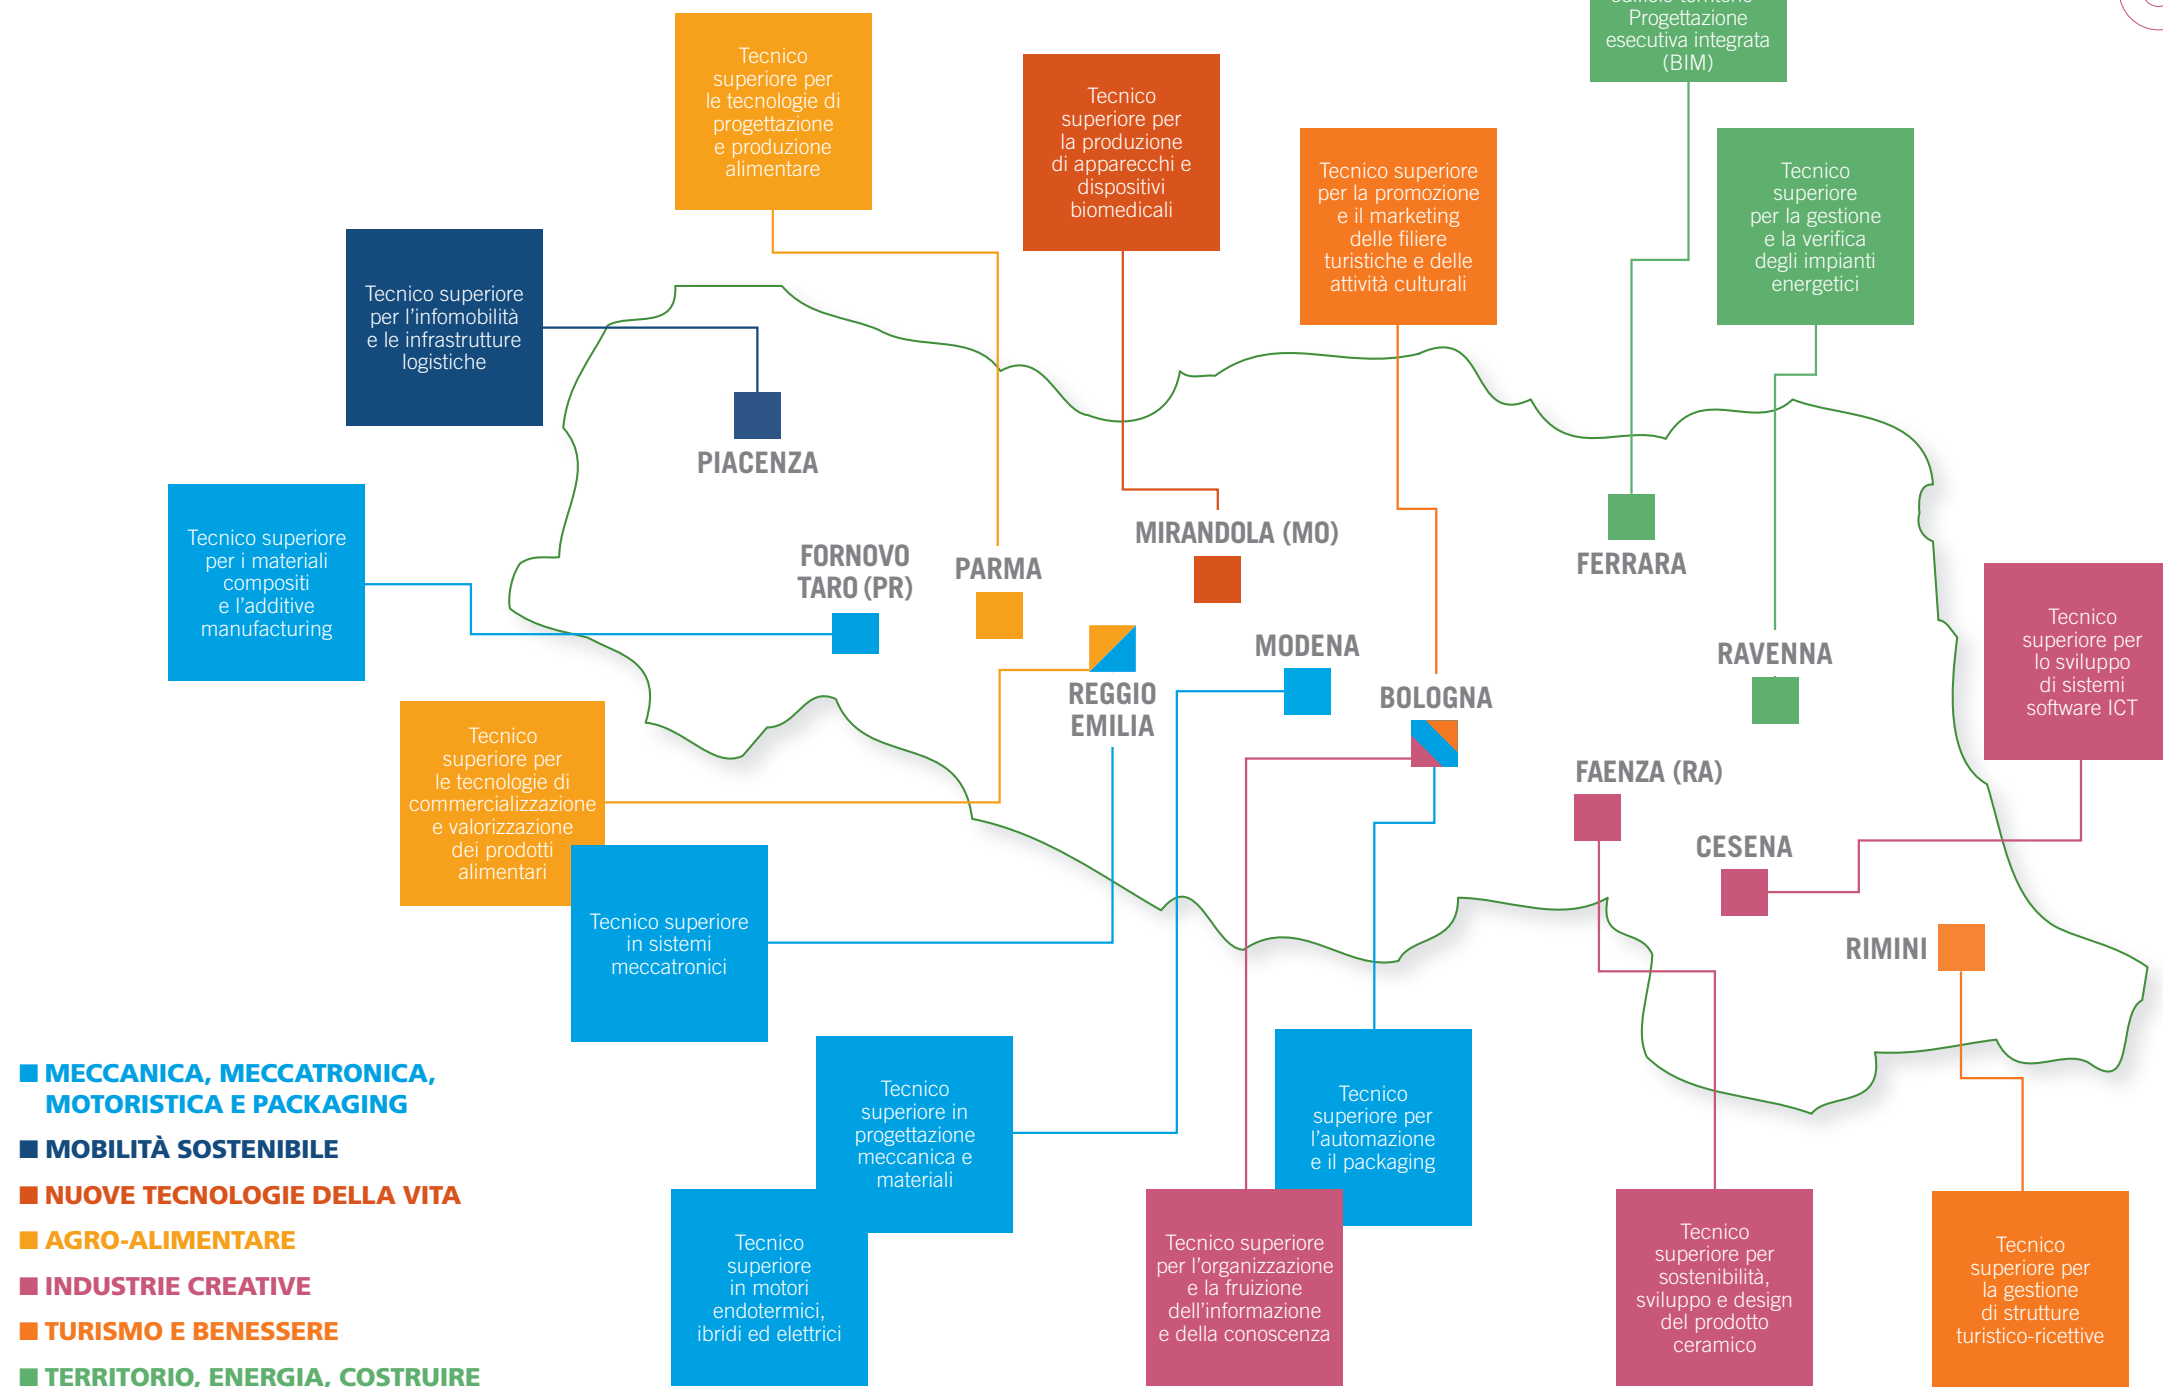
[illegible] Progettazione esecutiva integrata (BIM)

Tecnico superiore per le tecnologie di progettazione e produzione alimentare

Tecnico superiore per la produzione di apparecchi e dispositivi biomedicali

Tecnico superiore per la promozione e il marketing delle filiere turistiche e delle attività culturali

Tecnico superiore per la gestione e la verifica degli impianti energetici

Tecnico superiore per l'infomobilità e le infrastrutture logistiche

PIACENZA

Tecnico superiore per i materiali compositi e l'additive manufacturing

FORNOVO TARO (PR)

PARMA

MIRANDOLA (MO)

FERRARA

Tecnico superiore per lo sviluppo di sistemi software ICT

MODENA

RAVENNA

REGGIO EMILIA

BOLOGNA

Tecnico superiore per le tecnologie di commercializzazione e valorizzazione dei prodotti alimentari

FAENZA (RA)

CESENA

Tecnico superiore in sistemi meccatronici

RIMINI

■ MECCANICA, MECCATRONICA, MOTORISTICA E PACKAGING
■ MOBILITÀ SOSTENIBILE
■ NUOVE TECNOLOGIE DELLA VITA
■ AGRO-ALIMENTARE
■ INDUSTRIE CREATIVE
■ TURISMO E BENESSERE
■ TERRITORIO, ENERGIA, COSTRUIRE

Tecnico superiore in progettazione meccanica e materiali

Tecnico superiore per l'automazione e il packaging

Tecnico superiore in motori endotermici, ibridi ed elettrici

Tecnico superiore per l'organizzazione e la fruizione dell'informazione e della conoscenza

Tecnico superiore per sostenibilità, sviluppo e design del prodotto ceramico

Tecnico superiore per la gestione di strutture turistico-ricettive